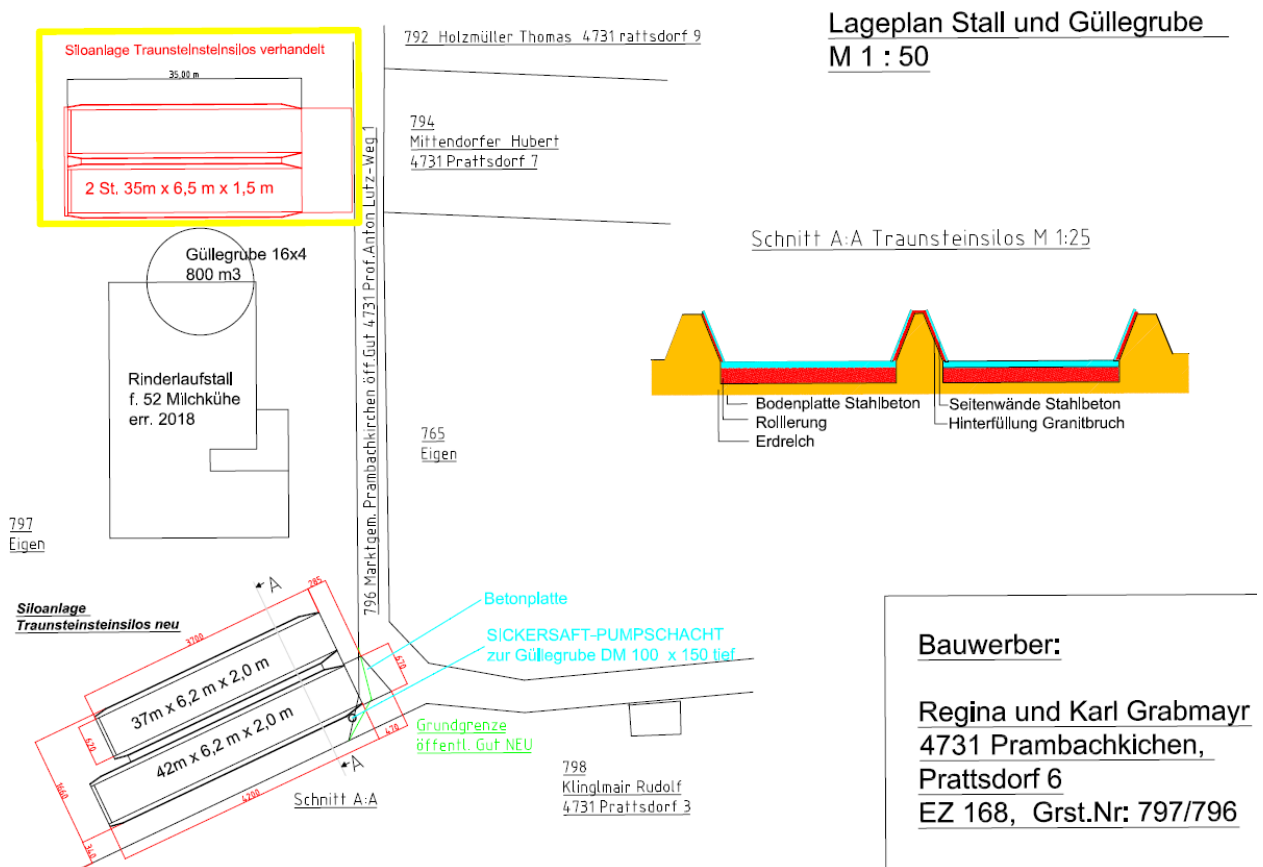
Lageplan Stall und Güllegrube
M 1 : 50

Siloanlage Traunsteinsteinsilos verhandelt

35,00 m

2 St. 35m x 6,5 m x 1,5 m

792 Holzmüller Thomas 4731 rattsdorf 9

794
Mittendorfer Hubert
4731 Prattsdorf 7

Schnitt A:A Traunsteinsilos M 1:25

Güllegrube 16x4
800 m3

Rinderlaufstall
f. 52 Milchkühe
err. 2018

796 Marktgem. Prambachkirchen öff.Gut 4731 Prof.Anton Lutz-Weg 1

765
Eigen

Bodenplatte Stahlbeton
Rollierung
Erdreich

Seitenwände Stahlbeton
Hinterfüllung Granitbruch

797
Eigen

Siloanlage
Traunsteinsteinsilos neu

A

Betonplatte

SICKERSAFT-PUMPSCHACHT
zur Güllegrube DM 100 x 150 tief

37m x 6,2 m x 2,0 m

42m x 6,2 m x 2,0 m

Grundgrenze
öffentl. Gut NEU

A

Schnitt A:A

798
Klinglmair Rudolf
4731 Prattsdorf 3

Bauwerber:

Regina und Karl Grabmayr
4731 Prambachkichen,
Prattsdorf 6
EZ 168, Grst.Nr: 797/796